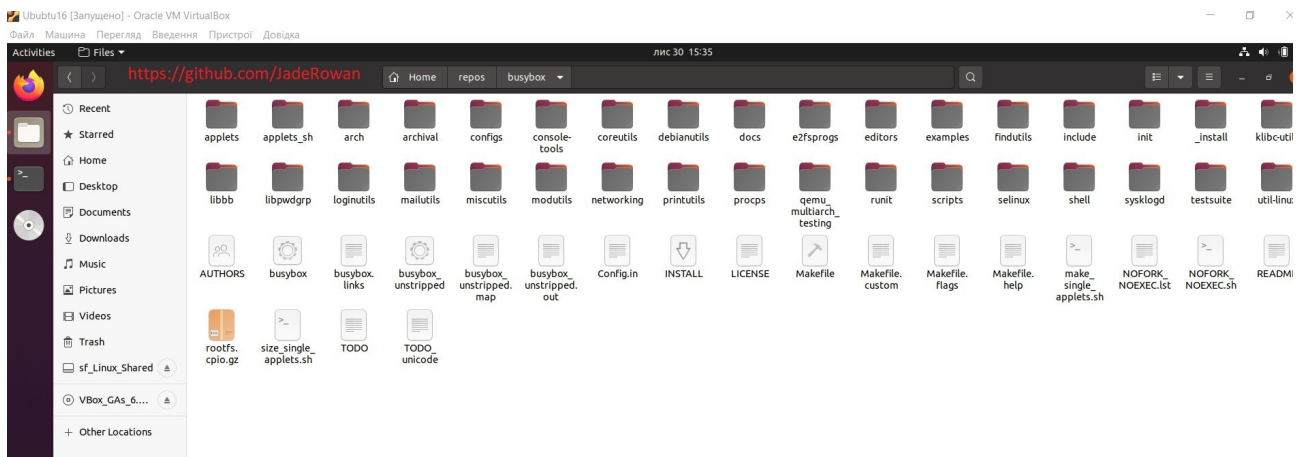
Ububtu16 [Запущено] - Oracle VM VirtualBox
Файл Машина Перегляд Введення Пристрої Довідка

Activities Files ▾ лис 30 15:35

https://github.com/JadeRowan

Home repos busybox ▾

Recent
Starred
Home
Desktop
Documents
Downloads
Music
Pictures
Videos
Trash
sf_Linux_Shared
VBox_GAs_6....
+ Other Locations

applets applets_sh arch archival configs console-tools coreutils debianutils docs e2fsprogs editors examples findutils include init _install klibc-util

libbb libpwdgrp loginutils mailutils miscutils modutils networking printutils procps qemu_multiarch_testing runit scripts selinux shell sysklogd testsuite util-linu

AUTHORS busybox busybox.links busybox_unstripped busybox_unstripped.map busybox_unstripped.out Config.in INSTALL LICENSE Makefile Makefile.custom Makefile.flags Makefile.help make_single_applets.sh NOFORK_NOEXEC.lst NOFORK_NOEXEC.sh READM

rootfs.cpio.gz size_single_applets.sh TODO TODO_unicode